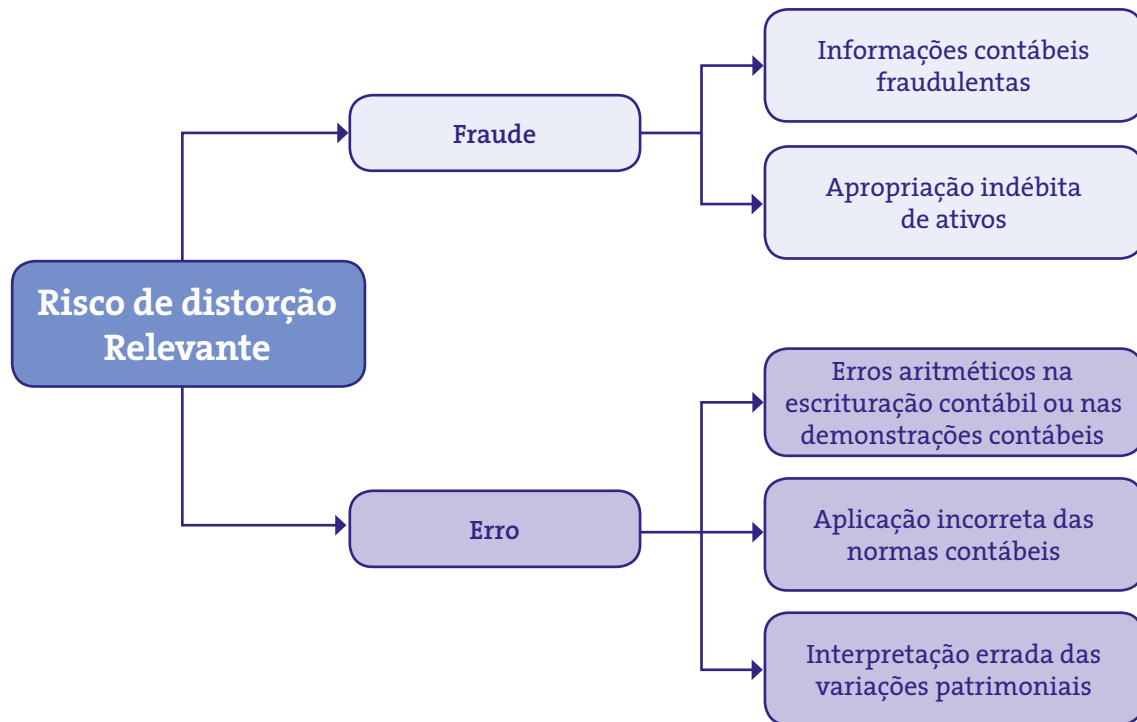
Risco de distorção Relevante

Fraude

Informações contábeis fraudulentas

Apropriação indébita de ativos

Erro

Erros aritméticos na escrituração contábil ou nas demonstrações contábeis

Aplicação incorreta das normas contábeis

Interpretação errada das variações patrimoniais